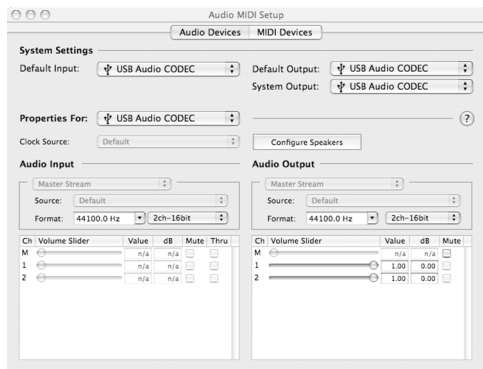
Audio MIDI Setup

Audio Devices | MIDI Devices

System Settings

Default Input: USB Audio CODEC

Default Output: USB Audio CODEC

System Output: USB Audio CODEC

Properties For: USB Audio CODEC

?

Clock Source: Default

Configure Speakers

Audio Input

Master Stream

Source: Default

Format: 44100.0 Hz | 2ch-16bit

| Ch | Volume Slider | Value | dB | Mute | Thru |
|---|---|---|---|---|---|
| M | | n/a | n/a | | |
| 1 | | n/a | n/a | | |
| 2 | | n/a | n/a | | |

Audio Output

Master Stream

Source: Default

Format: 44100.0 Hz | 2ch-16bit

| Ch | Volume Slider | Value | dB | Mute |
|---|---|---|---|---|
| M | | n/a | n/a | |
| 1 | | 1.00 | 0.00 | |
| 2 | | 1.00 | 0.00 | |